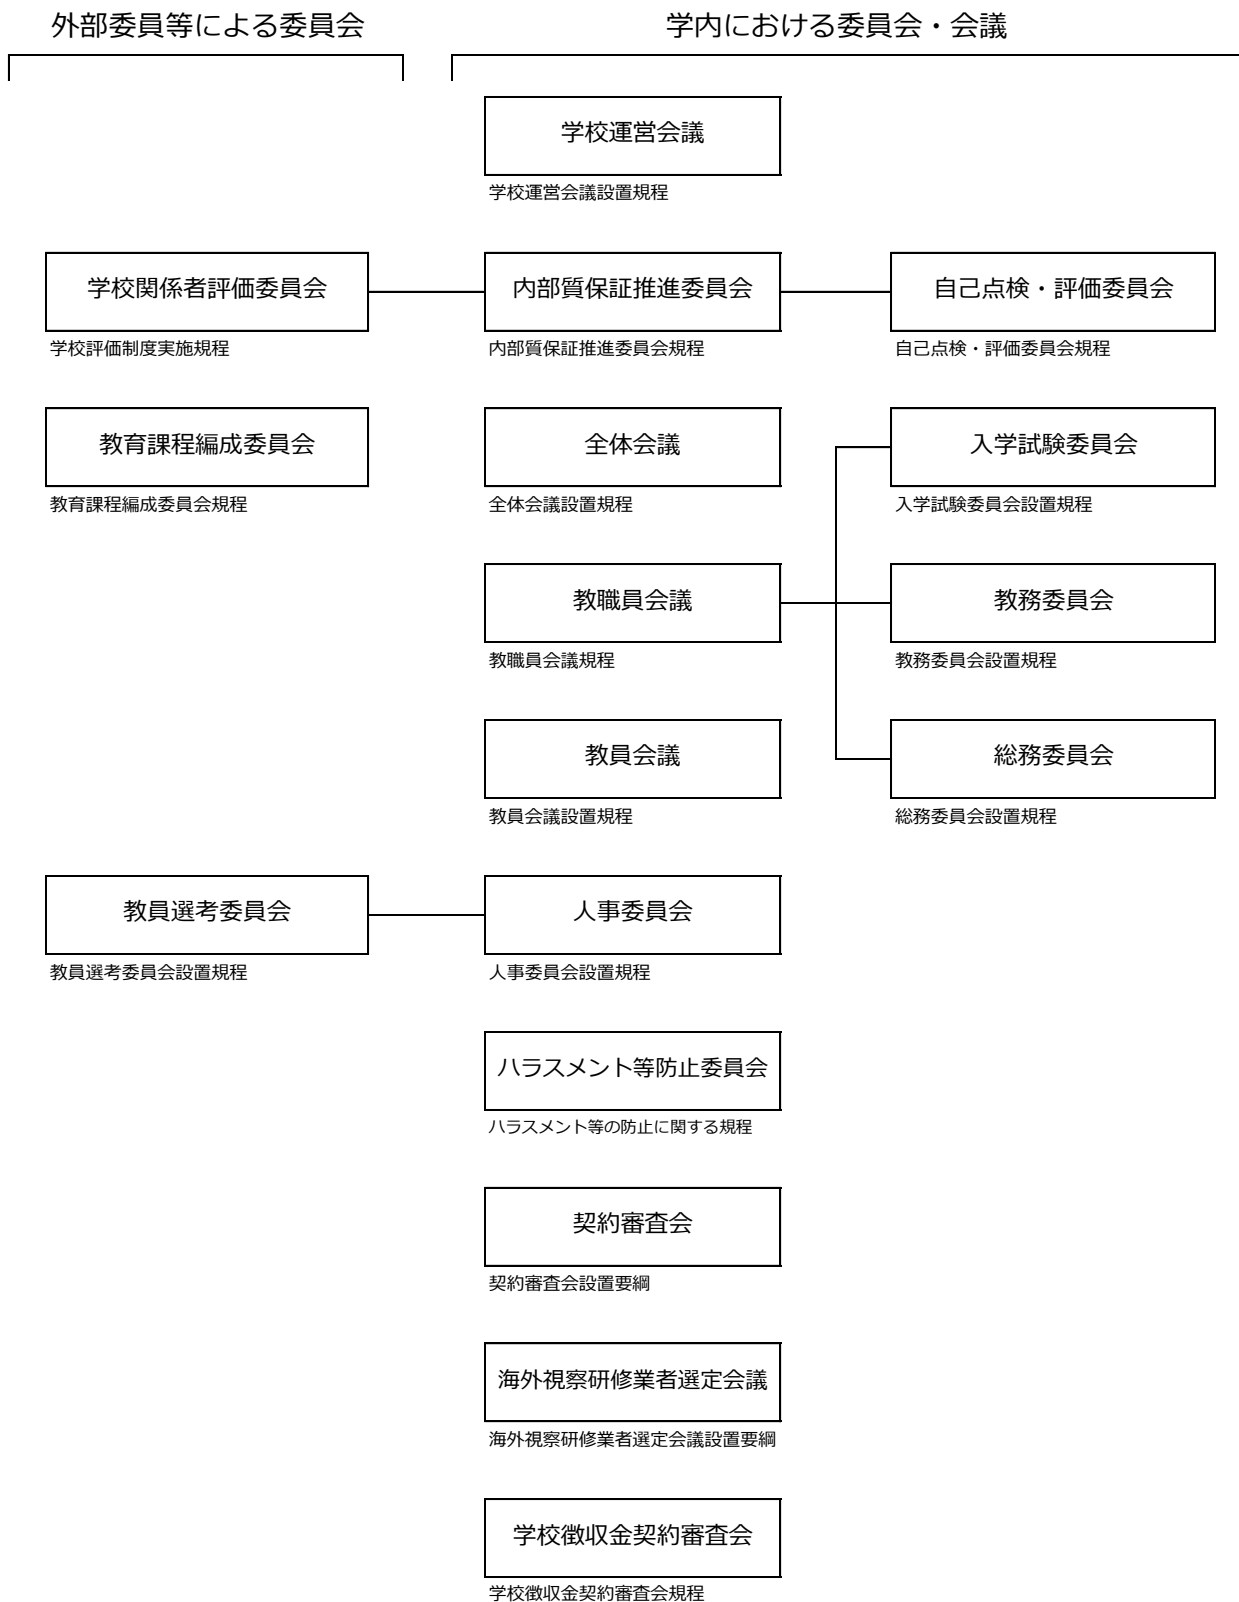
外部委員等による委員会

学内における委員会・会議

学校運営会議
学校運営会議設置規程

学校関係者評価委員会
学校評価制度実施規程

内部質保証推進委員会
内部質保証推進委員会規程

自己点検・評価委員会
自己点検・評価委員会規程

教育課程編成委員会
教育課程編成委員会規程

全体会議
全体会議設置規程

入学試験委員会
入学試験委員会設置規程

教職員会議
教職員会議規程

教務委員会
教務委員会設置規程

教員会議
教員会議設置規程

総務委員会
総務委員会設置規程

教員選考委員会
教員選考委員会設置規程

人事委員会
人事委員会設置規程

ハラスメント等防止委員会
ハラスメント等の防止に関する規程

契約審査会
契約審査会設置要綱

海外視察研修業者選定会議
海外視察研修業者選定会議設置要綱

学校徴収金契約審査会
学校徴収金契約審査会規程